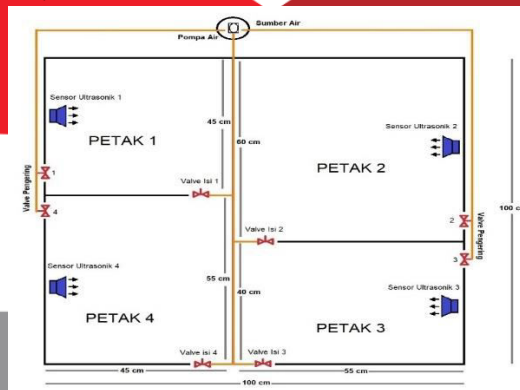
Sumber Air
Pompa Air
Sensor Ultrasonik 1
PETAK 1
45 cm
60 cm
Sensor Ultrasonik 2
PETAK 2
Valve Pengering
1
4
Valve Isi 1
Valve Isi 2
2
3
Valve Pengering
100 c
Sensor Ultrasonik 4
55 cm
40 cm
Sensor Ultrasonik 3
PETAK 4
PETAK 3
Valve Isi 4
Valve Isi 3
45 cm
55 cm
100 cm